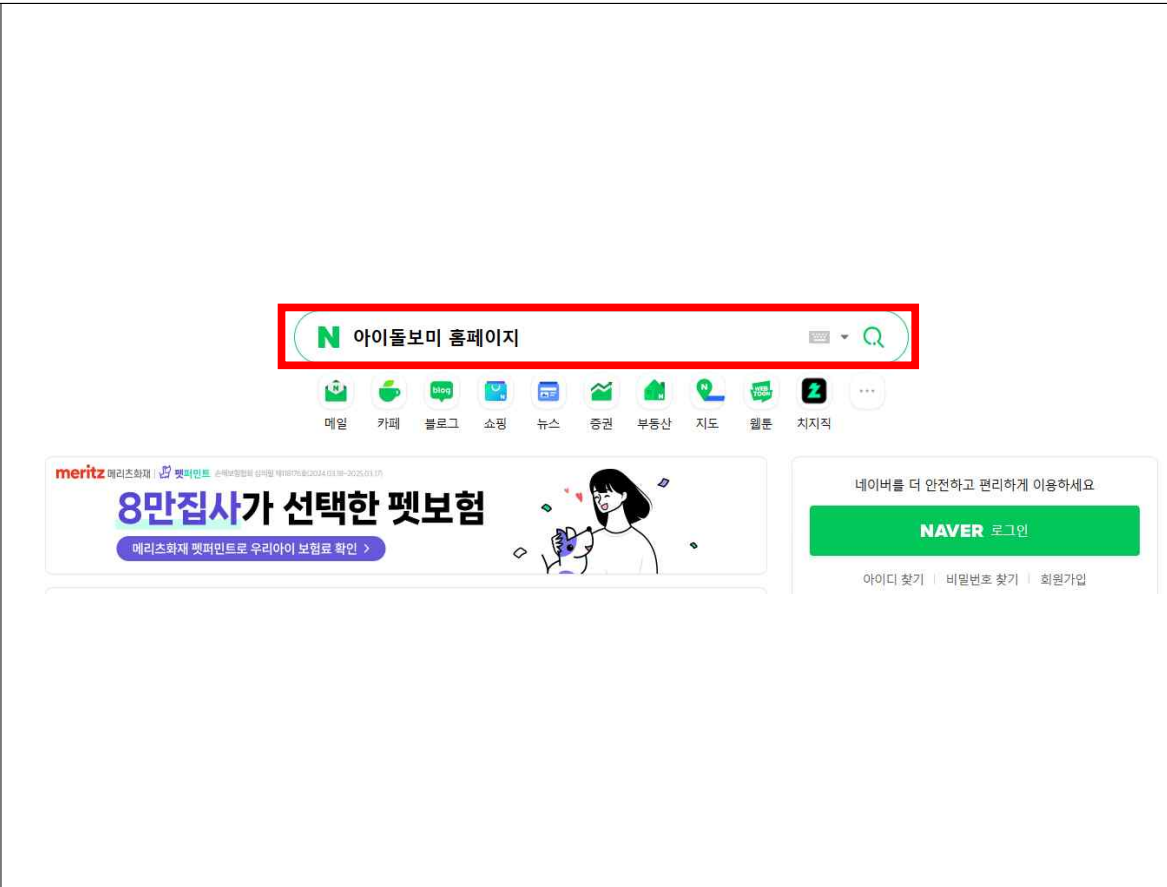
N 아이돌보미 홈페이지

blog

메일 카페 블로그 쇼핑 뉴스 증권 부동산 지도 웹툰 치지직

meritz 메리츠화재 | 펫퍼민트 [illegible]

8만집사가 선택한 펫보험

메리츠화재 펫퍼민트로 우리아이 보험료 확인 >

네이버를 더 안전하고 편리하게 이용하세요

NAVER 로그인

아이디 찾기 | 비밀번호 찾기 | 회원가입